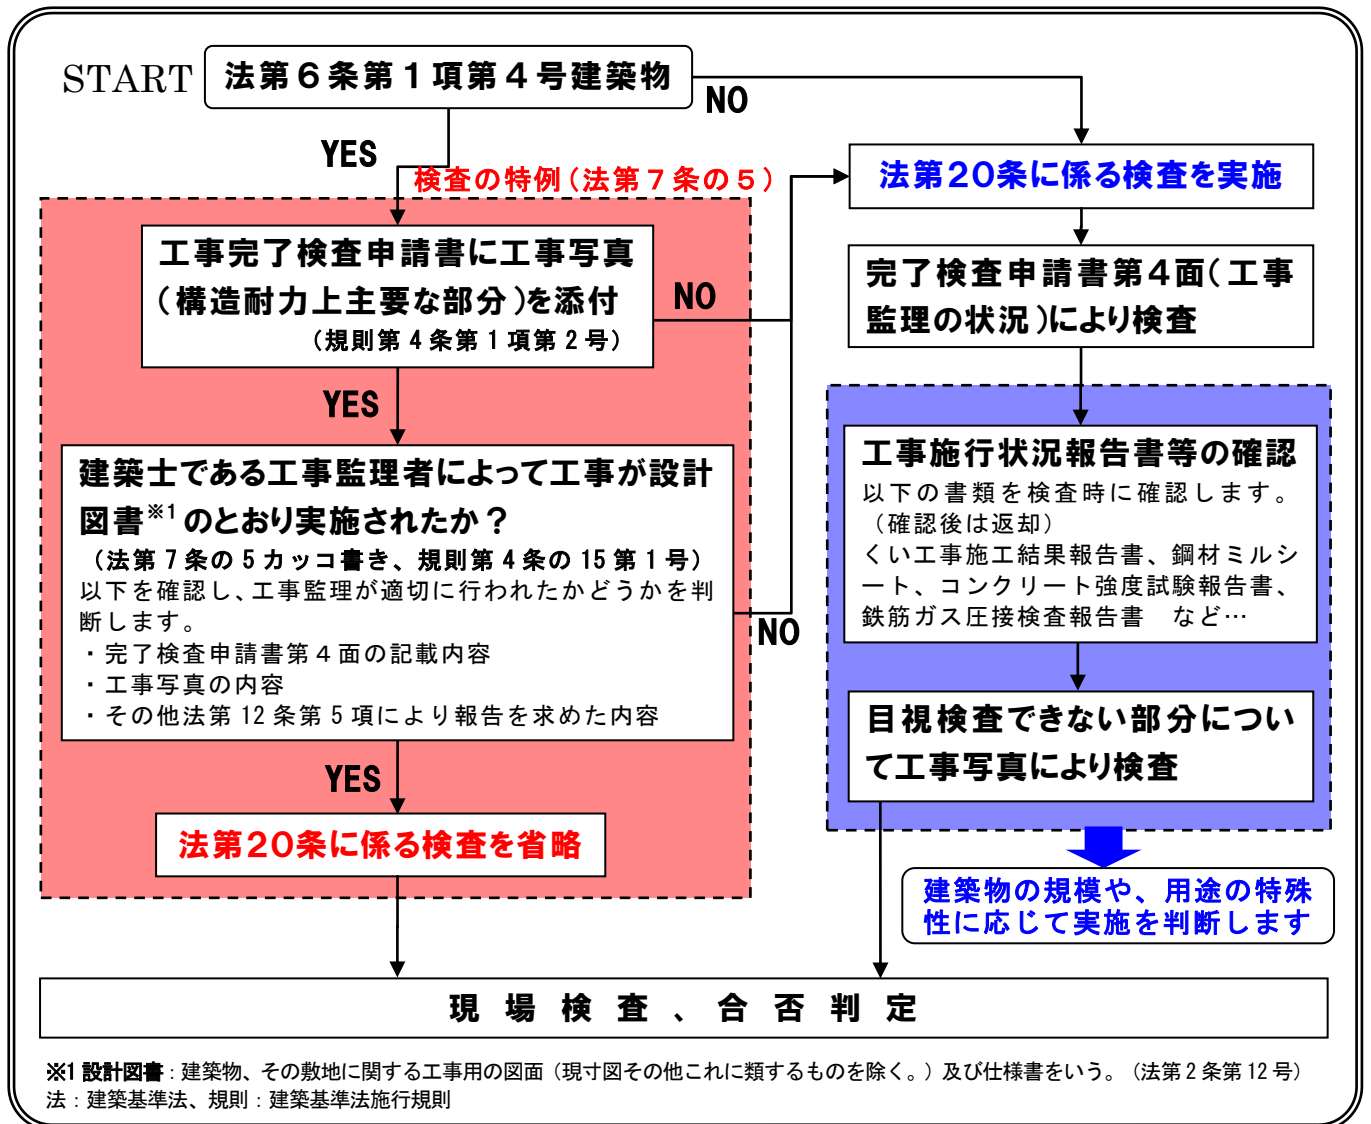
START 法第６条第１項第４号建築物

NO

YES

検査の特例（法第７条の５）

法第20条に係る検査を実施

工事完了検査申請書に工事写真（構造耐力上主要な部分）を添付（規則第４条第１項第２号）

NO

完了検査申請書第４面（工事監理の状況）により検査

YES

建築士である工事監理者によって工事が設計図書$^{※1}$のとおり実施されたか？
（法第７条の５カッコ書き、規則第４条の15第１号）
以下を確認し、工事監理が適切に行われたかどうかを判断します。
・完了検査申請書第４面の記載内容
・工事写真の内容
・その他法第12条第５項により報告を求めた内容

NO

工事施行状況報告書等の確認
以下の書類を検査時に確認します。
（確認後は返却）
くい工事施工結果報告書、鋼材ミルシート、コンクリート強度試験報告書、鉄筋ガス圧接検査報告書　など…

YES

目視検査できない部分について工事写真により検査

法第20条に係る検査を省略

建築物の規模や、用途の特殊性に応じて実施を判断します

現場検査、合否判定

※1 設計図書：建築物、その敷地に関する工事用の図面（現寸図その他これに類するものを除く。）及び仕様書をいう。（法第２条第12号）
法：建築基準法、規則：建築基準法施行規則